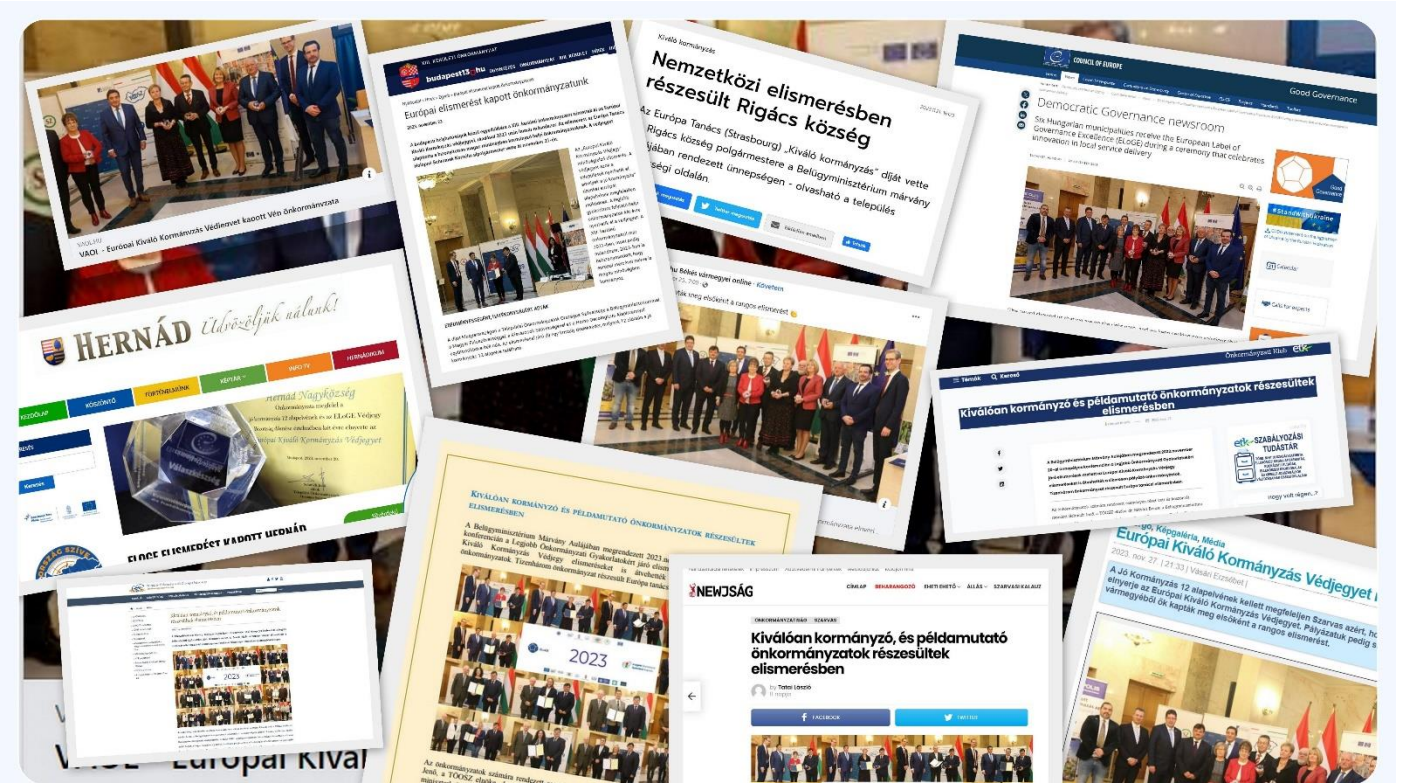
VAOL.HU
VAOL - Európai Kiváló Kormányzás Védjeyet kapott Vén önkormányzata

budapest13.hu
Európai elismerést kapott önkormányzatunk

Kiváló kormányzás
Nemzetközi elismerésben részesült Rigács község
Az Európa Tanács (Strasbourg) „Kiváló kormányzás" díját vette Rigács község polgármestere a Belügyminisztérium Márvány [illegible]jában rendezett ünnepségen - olvasható a település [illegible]ségi oldalán.

COUNCIL OF EUROPE
Good Governance
Democratic Governance newsroom
Six Hungarian municipalities receive the European Label of Governance Excellence (ELoGE) during a ceremony that celebrates innovation in local service delivery
Good Governance
#StandWithUkraine
Calendar
Calls for experts

HERNÁD Üdvözöljük nálunk!
KEZDŐLAP
KÖSZÖNTŐ
TÖRTÉNELMÜNK
KÉPTÁR
INFO TV
HERNÁDKUPA
Hernád Nagyközség
ELOGE ELISMERÉST KAPOTT HERNÁD

Békés vármegyei online · Követés
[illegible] meg elsőként a rangos elismerést

Önkormányzati Klub
Témák
Keresés
Kiválóan kormányzó és példamutató önkormányzatok részesültek elismerésben
SZABÁLYOZÁSI TUDÁSTÁR
Hogy volt régen...?

KIVÁLÓAN KORMÁNYZÓ ÉS PÉLDAMUTATÓ ÖNKORMÁNYZATOK RÉSZESÜLTEK ELISMERÉSBEN
A Belügyminisztérium Márvány Aulájában megrendezett 2023 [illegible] konferencián a Legjobb Önkormányzati Gyakorlatokért járó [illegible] Kiváló Kormányzás Védjegy elismeréseket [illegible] Tizenhárom önkormányzat részesült Európa tanács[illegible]
2023
Az önkormányzatok számára rendez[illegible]
Jenő, a TÖOSZ elnö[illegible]

NEWJSÁG
CÍMLAP
BEHARANGOZÓ
ÖNKORMÁNYZATOK
SZARVAS
Kiválóan kormányzó, és példamutató önkormányzatok részesültek elismerésben
By Tatai László
FACEBOOK
TWITTER

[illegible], Képgaléria, Média
Európai Kiváló Kormányzás Védjegyet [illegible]
2023. nov. 27. | 21:33 | Vásári Erzsébet |
A Jó Kormányzás 12 alapelvének kellett megfeleljen Szarvas azért, ho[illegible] elnyerje az Európai Kiváló Kormányzás Védjegyet. Pályázatuk pedig s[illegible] vármegyéből ők kapták meg elsőként a rangos elismerést.

VAOL - Európai Kivál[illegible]